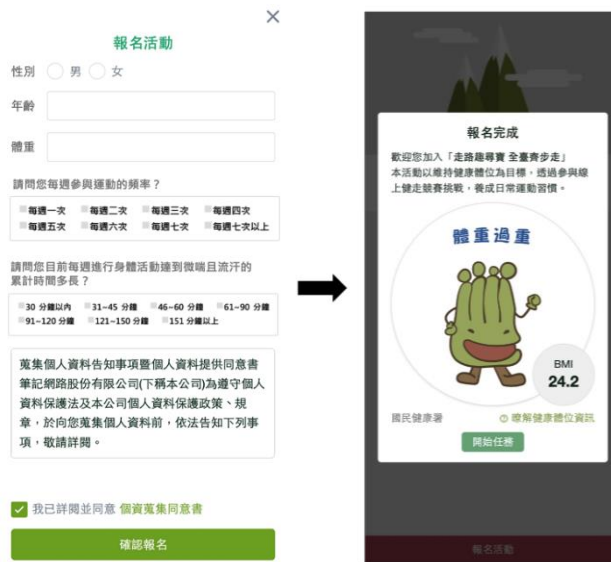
×

報名活動

性別 男 女

年齡

體重

請問您每週參與運動的頻率？

| 每週一次 | 每週二次 | 每週三次 | 每週四次 |
|---|---|---|---|
| 每週五次 | 每週六次 | 每週七次 | 每週七次以上 |

請問您目前每週進行身體活動達到微喘且流汗的累計時間多長？

| 30 分鐘以內 | 31~45 分鐘 | 46~60 分鐘 | 61~90 分鐘 |
|---|---|---|---|
| 91~120 分鐘 | 121~150 分鐘 | 151 分鐘以上 | |

蒐集個人資料告知事項暨個人資料提供同意書
筆記網路股份有限公司(下稱本公司)為遵守個人資料保護法及本公司個人資料保護政策、規章，於向您蒐集個人資料前，依法告知下列事項，敬請詳閱。

我已詳閱並同意 個資蒐集同意書

確認報名

報名完成

歡迎您加入「走路趣尋寶 全臺齊步走」本活動以維持健康體位為目標，透過參與線上健走競賽挑戰，養成日常運動習慣。

體重過重

BMI
24.2

國民健康署

瞭解健康體位資訊

開始任務

報名活動